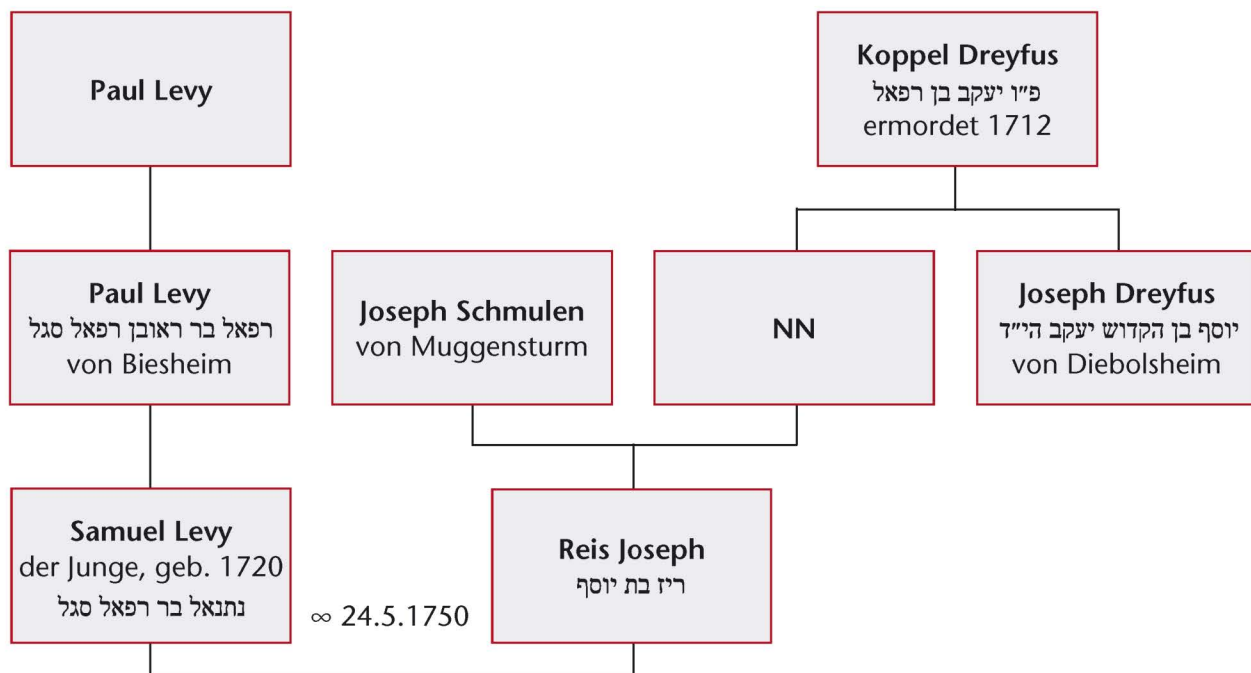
Paul Levy

Koppel Dreyfus
פ״ו יעקב בן רפאל
ermordet 1712

Paul Levy
רפאל בר ראובן רפאל סגל
von Biesheim

Joseph Schmulen
von Muggensturm

NN

Joseph Dreyfus
יוסף בן הקדוש יעקב הי״ד
von Diebolsheim

Samuel Levy
der Junge, geb. 1720
נתנאל בר רפאל סגל

∞ 24.5.1750

Reis Joseph
ריז בת יוסף